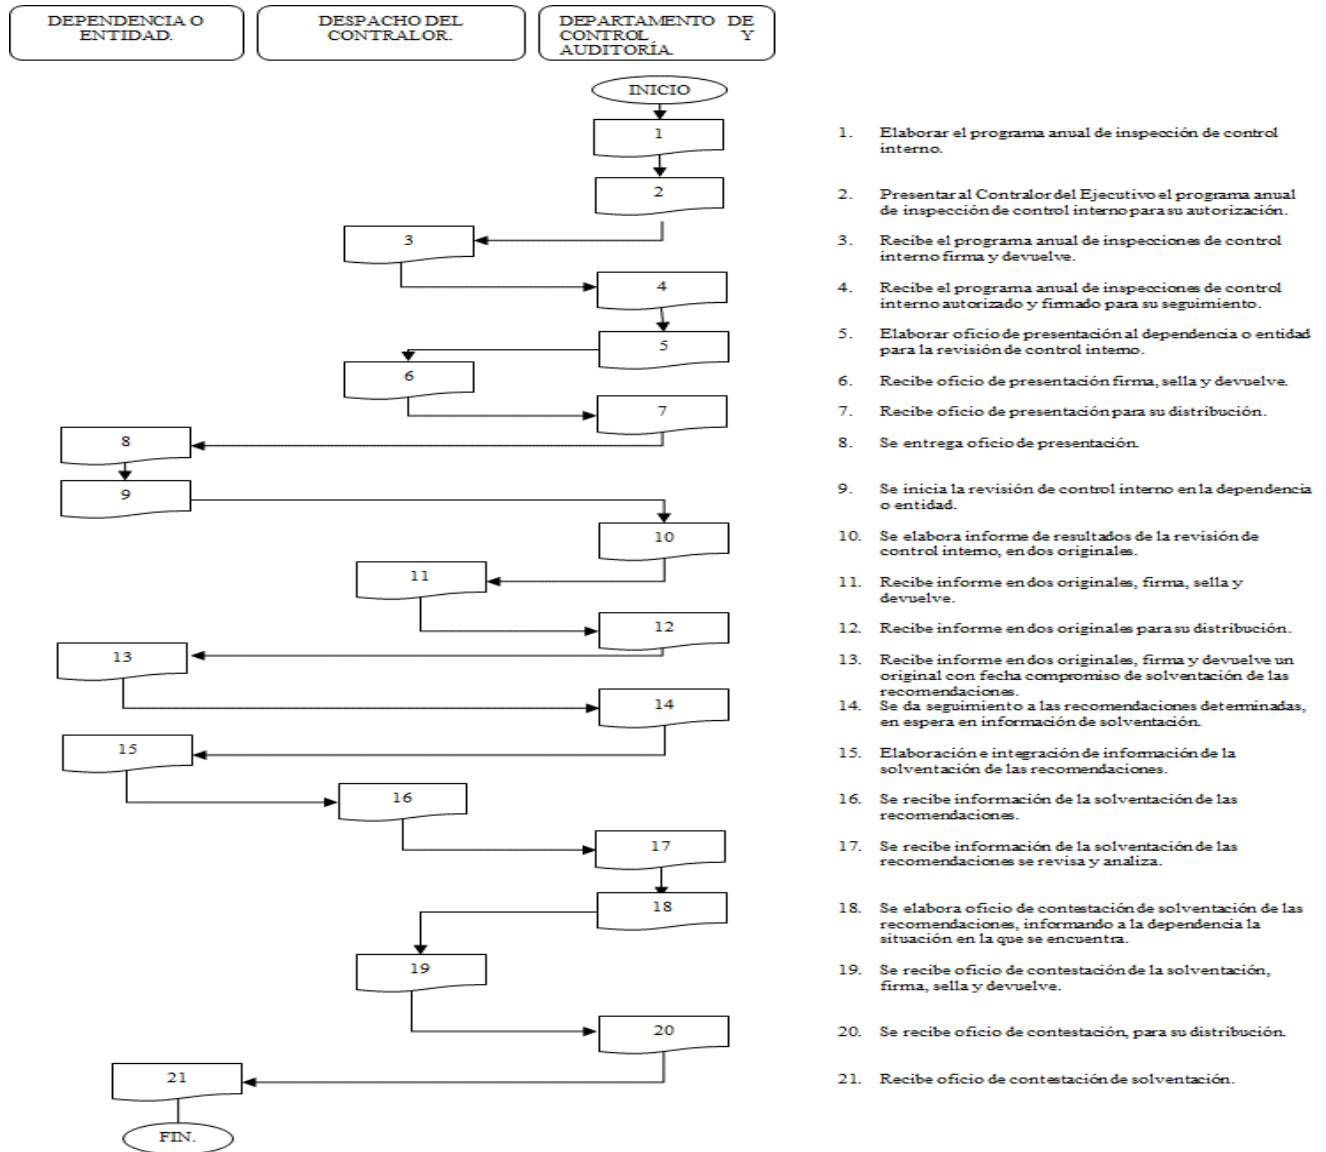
DEPENDENCIA O ENTIDAD.

DESPACHO DEL CONTRALOR.

DEPARTAMENTO DE CONTROL Y AUDITORÍA.

INICIO

1

2

3

4

5

6

7

8

9

10

11

12

13

14

15

16

17

18

19

20

21

FIN.

1. Elaborar el programa anual de inspección de control interno.

2. Presentar al Contralor del Ejecutivo el programa anual de inspección de control interno para su autorización.

3. Recibe el programa anual de inspecciones de control interno firma y devuelve.

4. Recibe el programa anual de inspecciones de control interno autorizado y firmado para su seguimiento.

5. Elaborar oficio de presentación al dependencia o entidad para la revisión de control interno.

6. Recibe oficio de presentación firma, sella y devuelve.

7. Recibe oficio de presentación para su distribución.

8. Se entrega oficio de presentación.

9. Se inicia la revisión de control interno en la dependencia o entidad.

10. Se elabora informe de resultados de la revisión de control interno, en dos originales.

11. Recibe informe en dos originales, firma, sella y devuelve.

12. Recibe informe en dos originales para su distribución.

13. Recibe informe en dos originales, firma y devuelve un original con fecha compromiso de solventación de las recomendaciones.

14. Se da seguimiento a las recomendaciones determinadas, en espera en información de solventación.

15. Elaboración e integración de información de la solventación de las recomendaciones.

16. Se recibe información de la solventación de las recomendaciones.

17. Se recibe información de la solventación de las recomendaciones se revisa y analiza.

18. Se elabora oficio de contestación de solventación de las recomendaciones, informando a la dependencia la situación en la que se encuentra.

19. Se recibe oficio de contestación de la solventación, firma, sella y devuelve.

20. Se recibe oficio de contestación, para su distribución.

21. Recibe oficio de contestación de solventación.